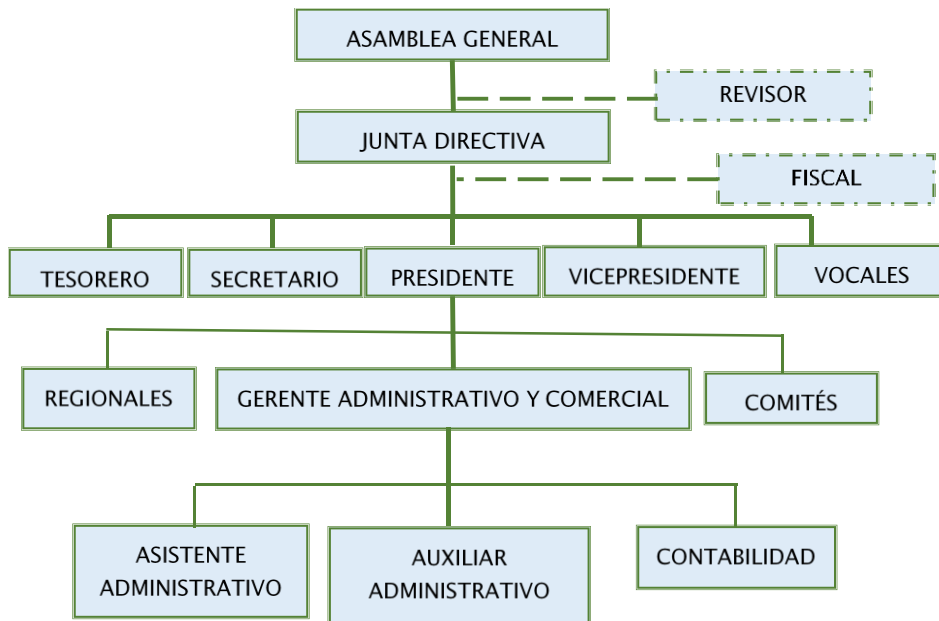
ASAMBLEA GENERAL

REVISOR

JUNTA DIRECTIVA

FISCAL

TESORERO

SECRETARIO

PRESIDENTE

VICEPRESIDENTE

VOCALES

REGIONALES

GERENTE ADMINISTRATIVO Y COMERCIAL

COMITÉS

ASISTENTE ADMINISTRATIVO

AUXILIAR ADMINISTRATIVO

CONTABILIDAD